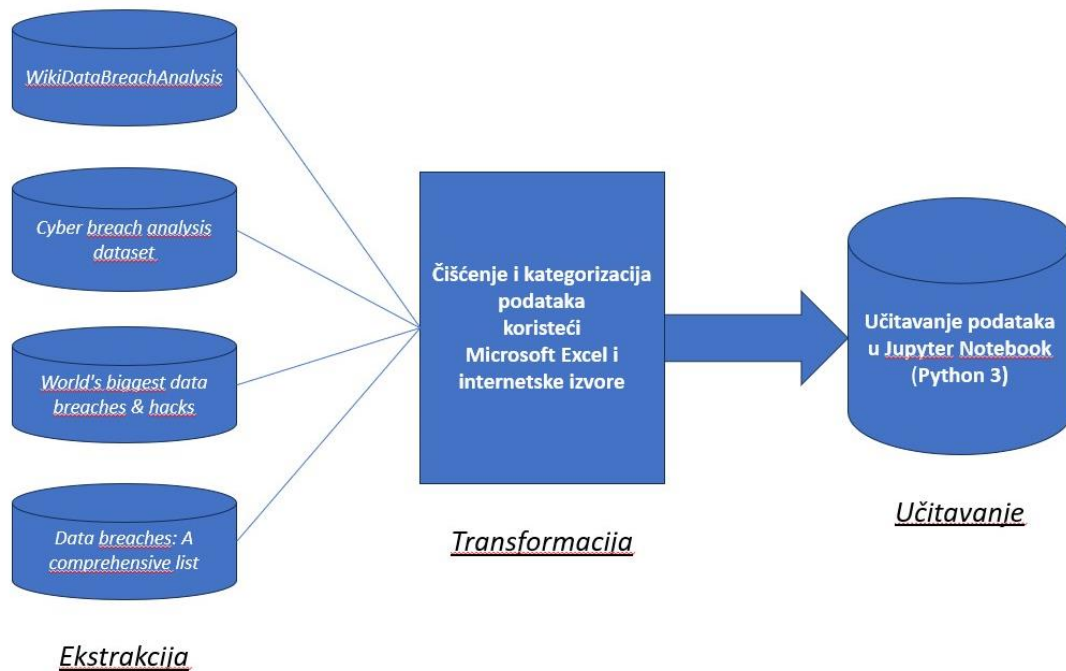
WikiDataBreachAnalysis

Cyber breach analysis dataset

World's biggest data breaches & hacks

Data breaches: A comprehensive list

Ekstrakcija

Čišćenje i kategorizacija podataka koristeći Microsoft Excel i internetske izvore

Transformacija

Učitavanje podataka u Jupyter Notebook (Python 3)

Učitavanje